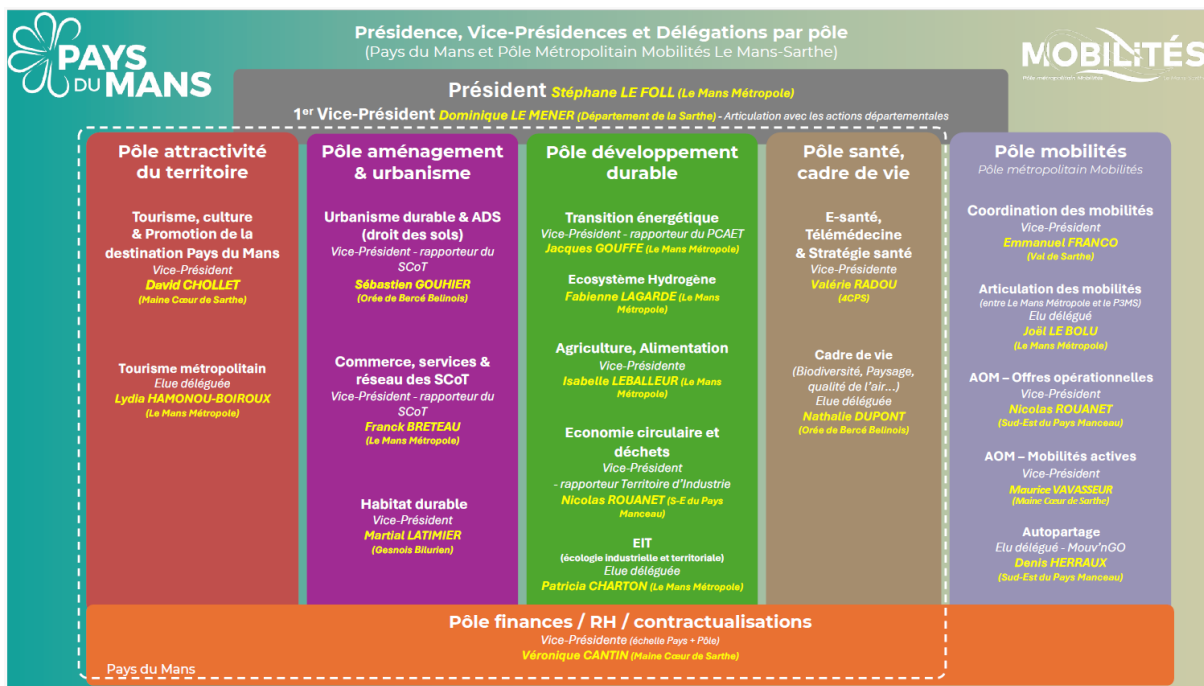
PAYS DU MANS

Présidence, Vice-Présidences et Délégations par pôle
(Pays du Mans et Pôle Métropolitain Mobilités Le Mans-Sarthe)

MOBILITÉS

Président Stéphane LE FOLL (Le Mans Métropole)
1er Vice-Président Dominique LE MENER (Département de la Sarthe) - Articulation avec les actions départementales

Pôle attractivité du territoire

Tourisme, culture & Promotion de la destination Pays du Mans
Vice-Président
David CHOLLET
(Maine Cœur de Sarthe)

Tourisme métropolitain
Elue déléguée
Lydia HAMONOU-BOIROUX
(Le Mans Métropole)

Pôle aménagement & urbanisme

Urbanisme durable & ADS (droit des sols)
Vice-Président - rapporteur du SCoT
Sébastien GOUHIER
(Orée de Bercé Belinois)

Commerce, services & réseau des SCoT
Vice-Président - rapporteur du SCoT
Franck BRETEAU
(Le Mans Métropole)

Habitat durable
Vice-Président
Martial LATIMIER
(Gesnois Bilurien)

Pôle développement durable

Transition énergétique
Vice-Président - rapporteur du PCAET
Jacques GOUFFE (Le Mans Métropole)

Ecosystème Hydrogène
Fabienne LAGARDE (Le Mans Métropole)

Agriculture, Alimentation
Vice-Présidente
Isabelle LEBALLEUR (Le Mans Métropole)

Economie circulaire et déchets
Vice-Président
- rapporteur Territoire d'Industrie
Nicolas ROUANET (S-E du Pays Manceau)

EIT
(écologie industrielle et territoriale)
Elue déléguée
Patricia CHARTON (Le Mans Métropole)

Pôle santé, cadre de vie

E-santé, Télémédecine & Stratégie santé
Vice-Présidente
Valérie RADOU
(4CPS)

Cadre de vie
(Biodiversité, Paysage, qualité de l'air…)
Elue déléguée
Nathalie DUPONT
(Orée de Bercé Belinois)

Pôle mobilités
Pôle métropolitain Mobilités

Coordination des mobilités
Vice-Président
Emmanuel FRANCO
(Val de Sarthe)

Articulation des mobilités
(entre Le Mans Métropole et le P3MS)
Elu délégué
Joël LE BOLU
(Le Mans Métropole)

AOM – Offres opérationnelles
Vice-Président
Nicolas ROUANET
(Sud-Est du Pays Manceau)

AOM – Mobilités actives
Vice-Président
Maurice VAVASSEUR
(Maine Cœur de Sarthe)

Autopartage
Elu délégué - Mouv'nGO
Denis HERRAUX
(Sud-Est du Pays Manceau)

Pôle finances / RH / contractualisations
Vice-Présidente (échelle Pays + Pôle)
Véronique CANTIN (Maine Cœur de Sarthe)

Pays du Mans